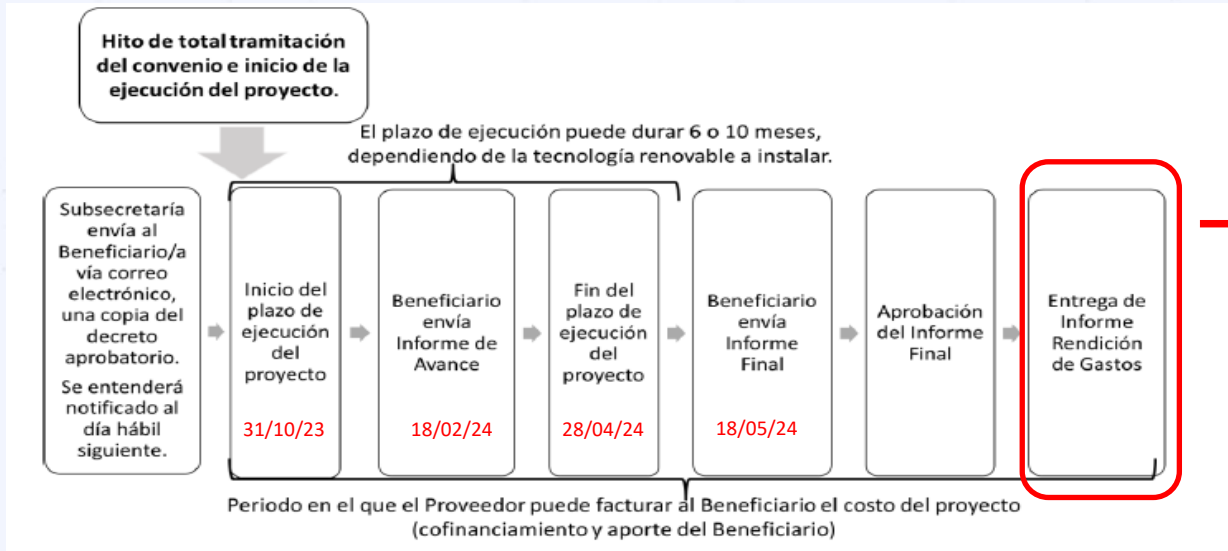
Hito de total tramitación del convenio e inicio de la ejecución del proyecto.

El plazo de ejecución puede durar 6 o 10 meses, dependiendo de la tecnología renovable a instalar.

Subsecretaría envía al Beneficiario/a vía correo electrónico, una copia del decreto aprobatorio.

Se entenderá notificado al día hábil siguiente.

Inicio del plazo de ejecución del proyecto

31/10/23

Beneficiario envía Informe de Avance

18/02/24

Fin del plazo de ejecución del proyecto

28/04/24

Beneficiario envía Informe Final

18/05/24

Aprobación del Informe Final

Entrega de Informe Rendición de Gastos

Periodo en el que el Proveedor puede facturar al Beneficiario el costo del proyecto (cofinanciamiento y aporte del Beneficiario)